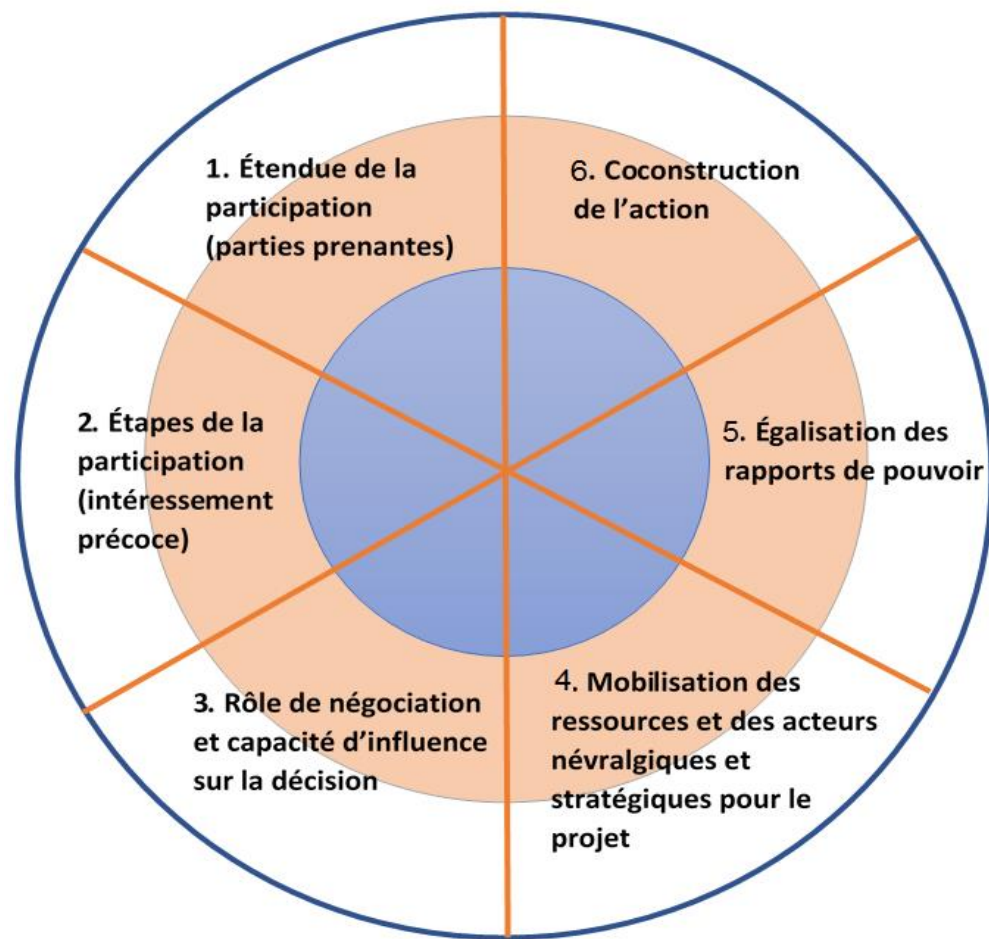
1. Étendue de la participation (parties prenantes)

6. Coconstruction de l’action

2. Étapes de la participation (intéressement précoce)

5. Égalisation des rapports de pouvoir

3. Rôle de négociation et capacité d’influence sur la décision

4. Mobilisation des ressources et des acteurs névralgiques et stratégiques pour le projet